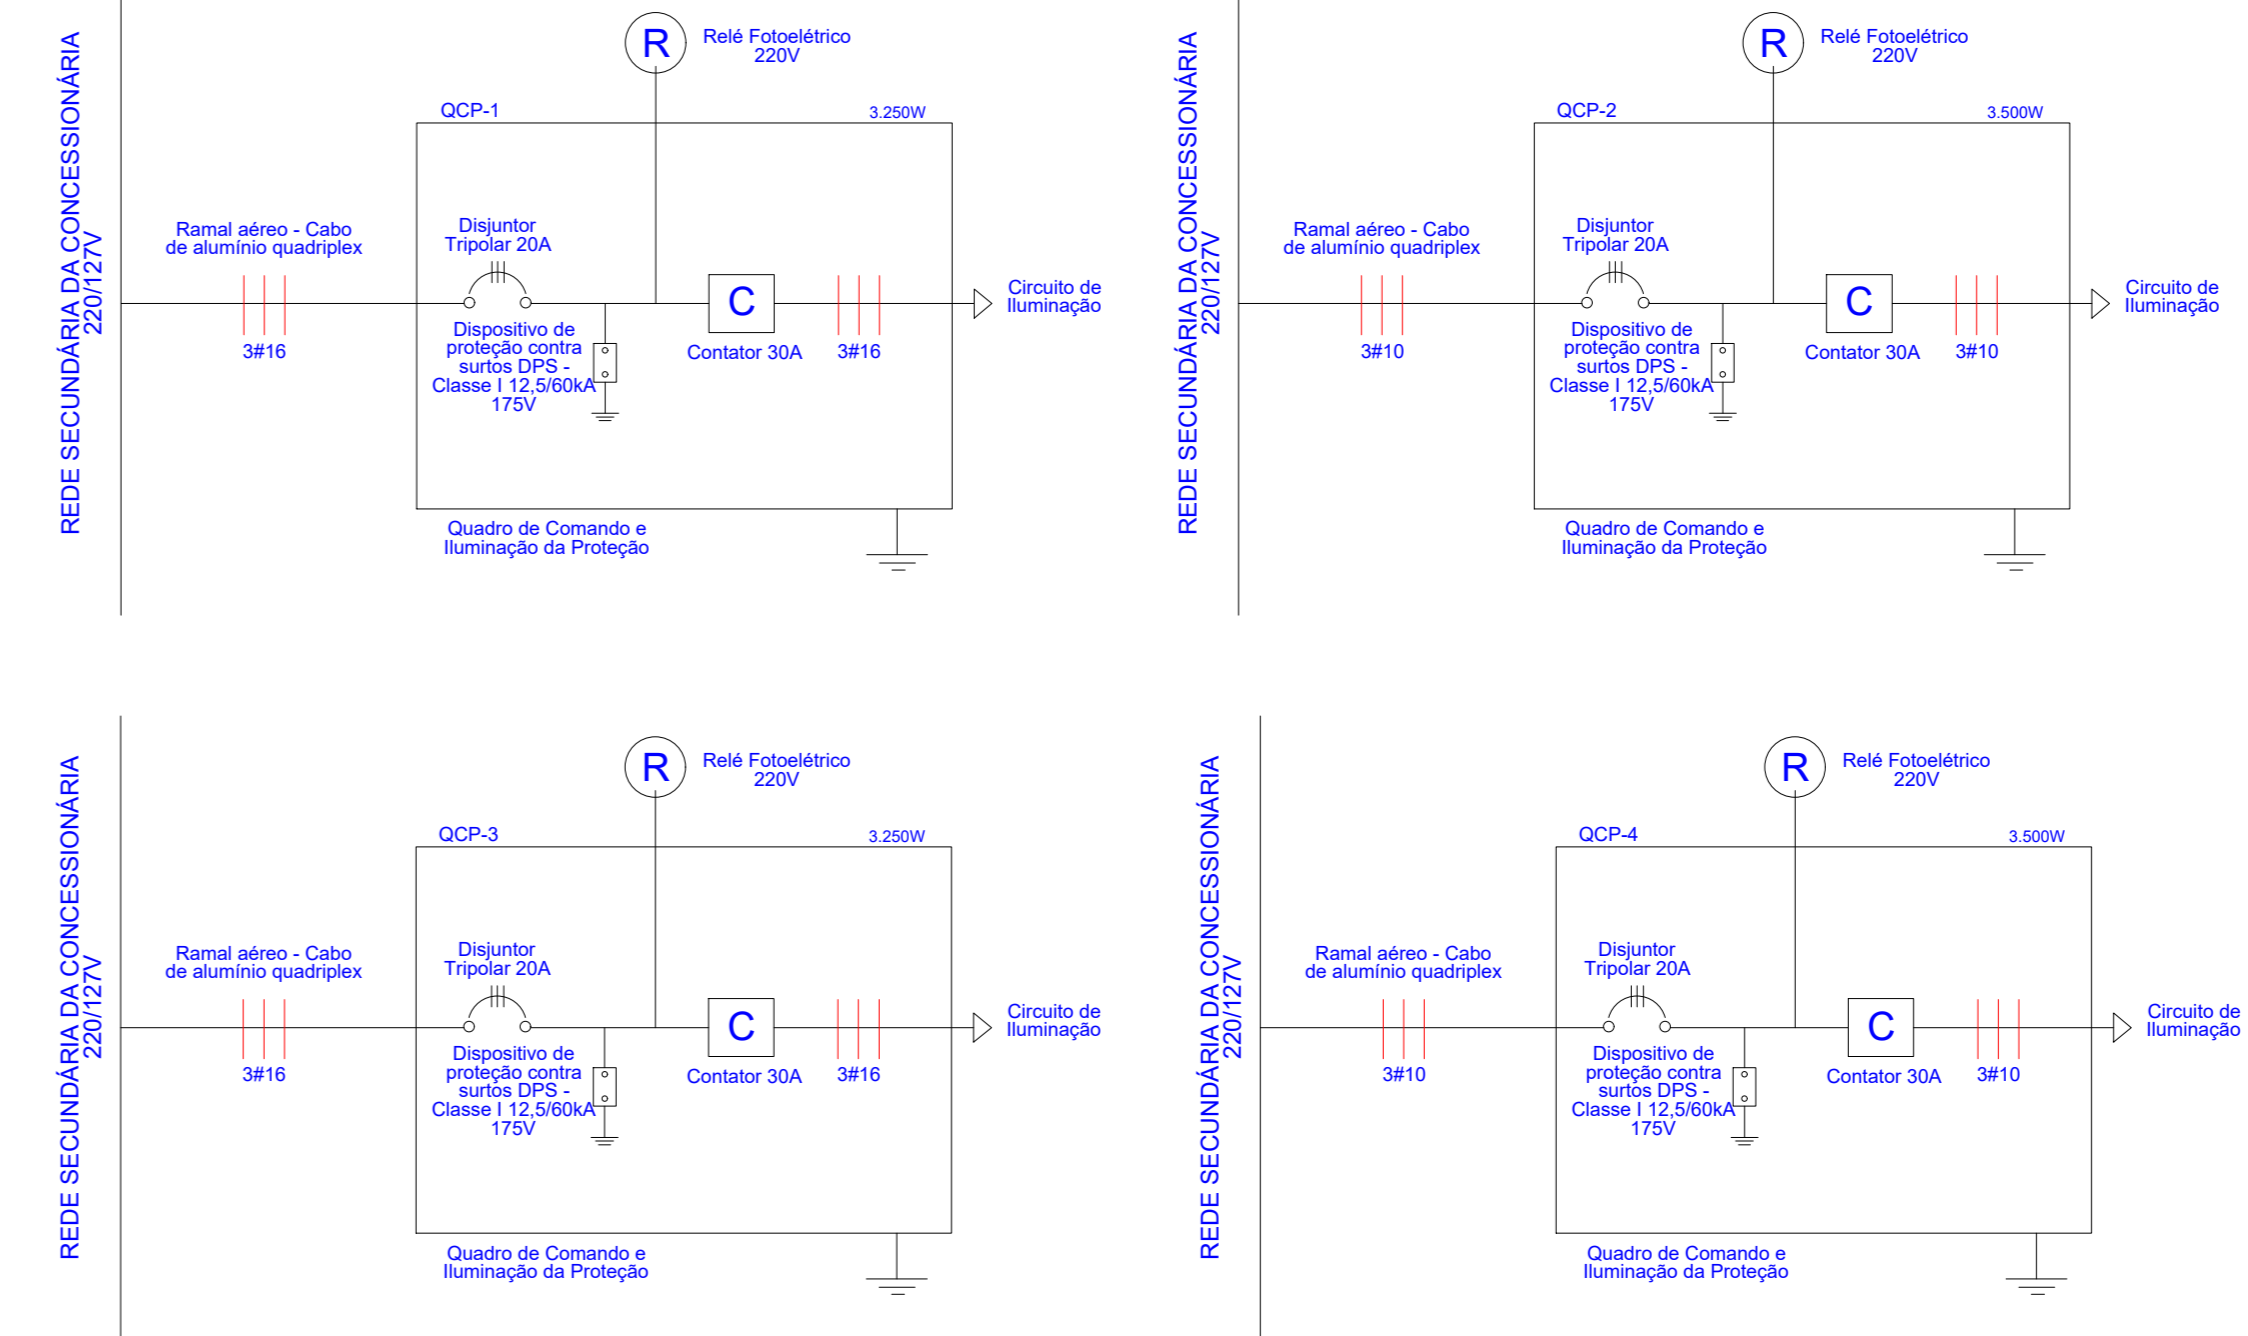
REDE SECUNDÁRIA DA CONCESSIONÁRIA 220/127V

R
Relé Fotoelétrico 220V

QCP-1
3.250W

Ramal aéreo - Cabo de alumínio quadriplex
3#16

Disjuntor Tripolar 20A

Dispositivo de proteção contra surtos DPS - Classe I 12,5/60kA 175V

C
Contator 30A
3#16

Circuito de Iluminação

Quadro de Comando e Iluminação da Proteção

REDE SECUNDÁRIA DA CONCESSIONÁRIA 220/127V

R
Relé Fotoelétrico 220V

QCP-2
3.500W

Ramal aéreo - Cabo de alumínio quadriplex
3#10

Disjuntor Tripolar 20A

Dispositivo de proteção contra surtos DPS - Classe I 12,5/60kA 175V

C
Contator 30A
3#10

Circuito de Iluminação

Quadro de Comando e Iluminação da Proteção

REDE SECUNDÁRIA DA CONCESSIONÁRIA 220/127V

R
Relé Fotoelétrico 220V

QCP-3
3.250W

Ramal aéreo - Cabo de alumínio quadriplex
3#16

Disjuntor Tripolar 20A

Dispositivo de proteção contra surtos DPS - Classe I 12,5/60kA 175V

C
Contator 30A
3#16

Circuito de Iluminação

Quadro de Comando e Iluminação da Proteção

REDE SECUNDÁRIA DA CONCESSIONÁRIA 220/127V

R
Relé Fotoelétrico 220V

QCP-4
3.500W

Ramal aéreo - Cabo de alumínio quadriplex
3#10

Disjuntor Tripolar 20A

Dispositivo de proteção contra surtos DPS - Classe I 12,5/60kA 175V

C
Contator 30A
3#10

Circuito de Iluminação

Quadro de Comando e Iluminação da Proteção